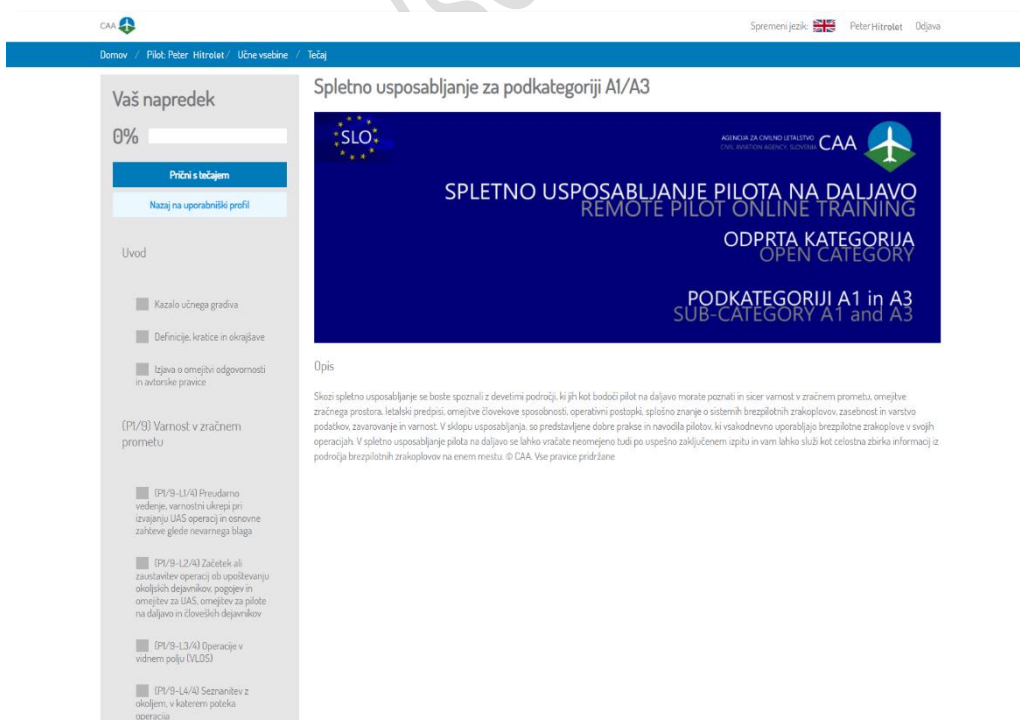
CAA

Spremeni jezik: Peter Hitrolet Odjava

Domov / Pilot: Peter Hitrolet / Učne vsebine / Tečaj

Vaš napredek

0%

Prični s tečajem

Nazaj na uporabniški profil

Uvod

Kazalo učnega gradiva

Definicije, kratice in okrajšave

Izjava o omejitvi odgovornosti in avtorske pravice

(P1/9) Varnost v zračnem prometu

(P1/9-L1/4) Preudarno vedenje, varnostni ukrepi pri izvajanju UAS operacij in osnovne zahteve glede nevarnega blaga

(P1/9-L2/4) Začetek ali zaustavitev operacij ob upoštevanju okoliških dejavnikov, pogojev in omejitev za UAS, omejitev za pilote na daljavo in človeških dejavnikov

(P1/9-L3/4) Operacije v vidnem polju (VLOS)

(P1/9-L4/4) Seznanitev z okoljem, v katerem poteka operacija

Spletno usposabljanje za podkategoriji A1/A3

SLO

AGENCIJA ZA CIVILNO LETALSTVO CIVIL AVIATION AGENCY, SLOVENIA CAA

SPLETNO USPOSABLJANJE PILOTA NA DALJAVO
REMOTE PILOT ONLINE TRAINING

ODPRTA KATEGORIJA
OPEN CATEGORY

PODKATEGORIJI A1 in A3
SUB-CATEGORY A1 and A3

Opis

Skozi spletno usposabljanje se boste spoznali z devetimi področji, ki jih kot bodoči pilot na daljavo morate poznati in sicer varnost v zračnem prometu, omejitve zračnega prostora, letalski predpisi, omejitve človekove sposobnosti, operativni postopki, splošno znanje o sistemih brezpilotnih zrakoplovov, zasebnost in varstvo podatkov, zavarovanje in varnost. V sklopu usposabljanja, so predstavljene dobre prakse in navodila pilotov, ki vsakodnevno uporabljajo brezpilotne zrakoplove v svojih operacijah. V spletno usposabljanje pilota na daljavo se lahko vračate neomejeno tudi po uspešno zaključenem izpitu in vam lahko služi kot celostna zbirka informacij iz področja brezpilotnih zrakoplovov na enem mestu. © CAA. Vse pravice pridržane